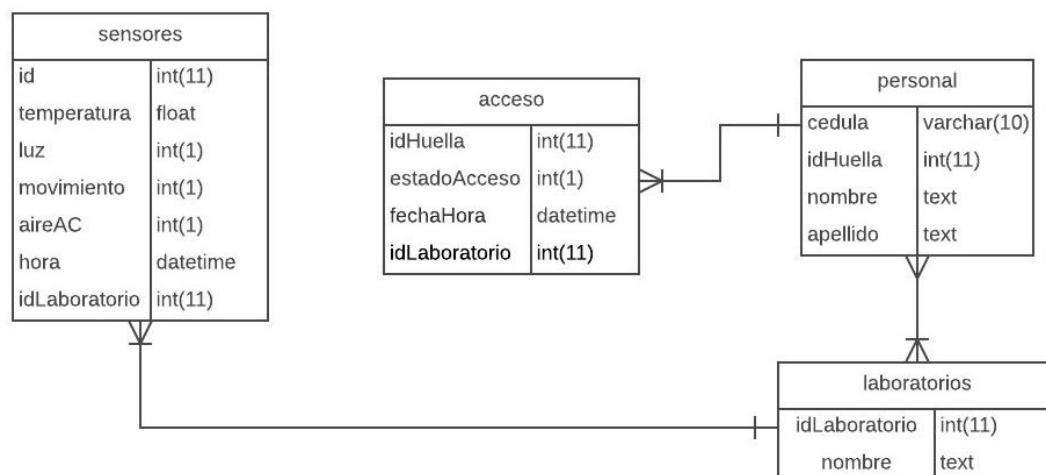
sensores

| id | int(11) |
|---|---|
| temperatura | float |
| luz | int(1) |
| movimiento | int(1) |
| aireAC | int(1) |
| hora | datetime |
| idLaboratorio | int(11) |

acceso

| idHuella | int(11) |
|---|---|
| estadoAcceso | int(1) |
| fechaHora | datetime |
| idLaboratorio | int(11) |

personal

| cedula | varchar(10) |
|---|---|
| idHuella | int(11) |
| nombre | text |
| apellido | text |

laboratorios

| idLaboratorio | int(11) |
|---|---|
| nombre | text |